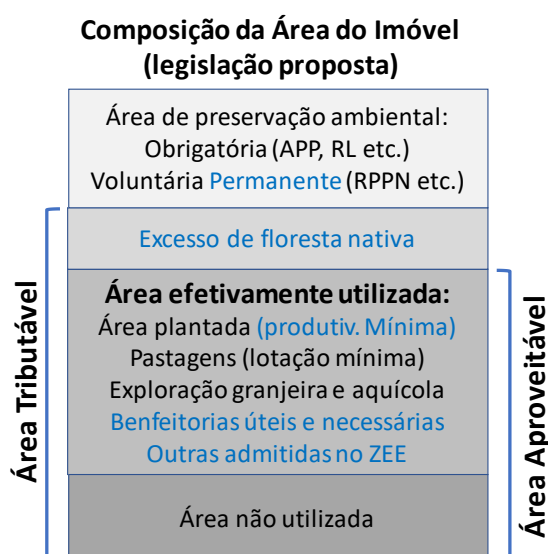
Composição da Área do Imóvel
(legislação proposta)

Área de preservação ambiental:
Obrigatória (APP, RL etc.)
Voluntária Permanente (RPPN etc.)

Excesso de floresta nativa

Área efetivamente utilizada:
Área plantada (produtiv. Mínima)
Pastagens (lotação mínima)
Exploração granjeira e aquícola
Benfeitorias úteis e necessárias
Outras admitidas no ZEE

Área não utilizada

Área Tributável

Área Aproveitável